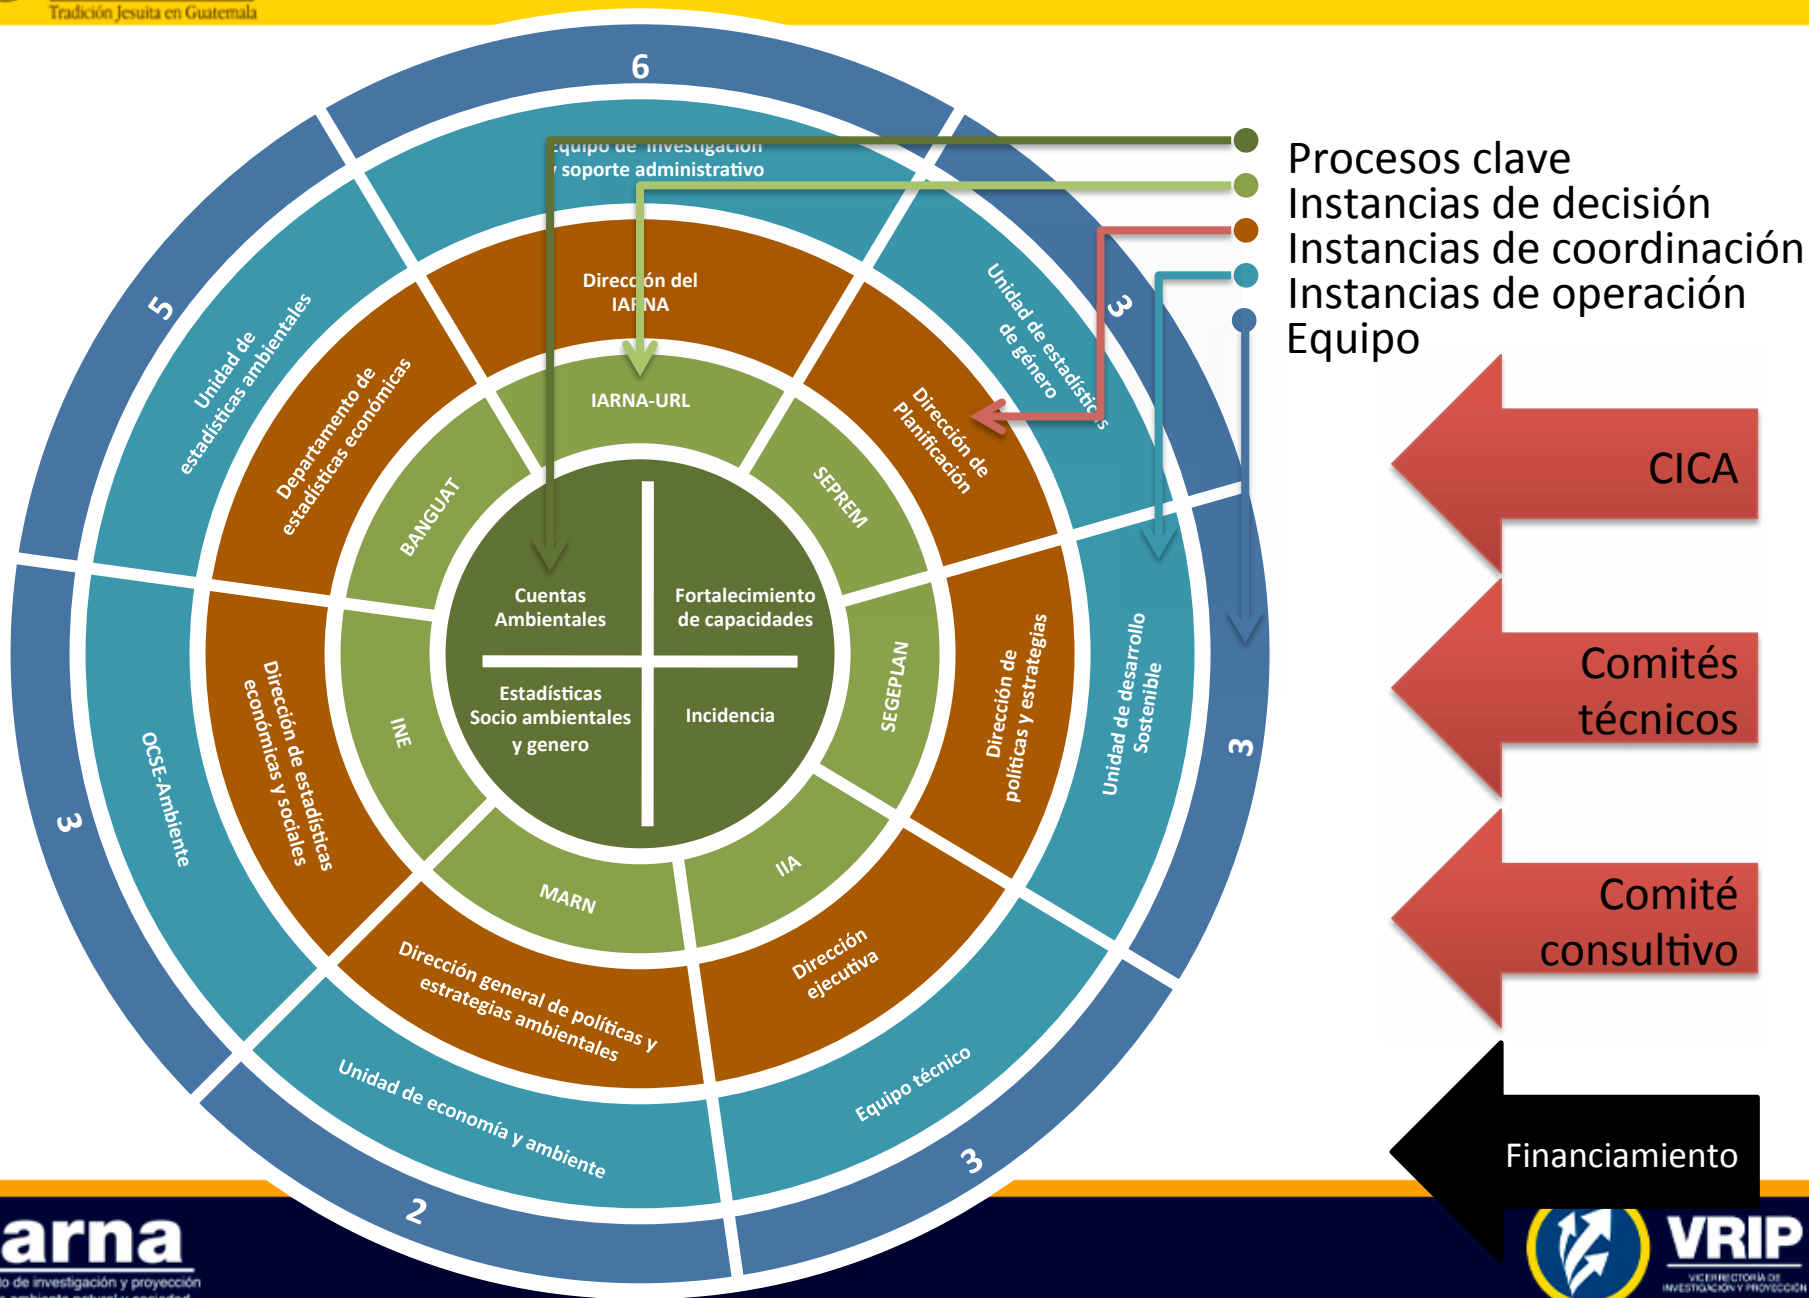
Tradición Jesuita en Guatemala

6
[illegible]quipo de investigación
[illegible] soporte administrativo
Direcc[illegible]ón del IA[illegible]NA
IARNA-URL
5
Unidad de estadísticas ambientales
Departamento de estadísticas económicas
BANGUAT
Unidad de estadísticas de género
3
Dirección de Planificación
SEPREM
Cuentas Ambientales
Fortalecimiento de capacidades
Estadísticas Socio ambientales y genero
Incidencia
3
OCSE-Ambiente
Dirección de estadísticas económicas y sociales
INE
SEGEPLAN
Dirección de políticas y estrategias
Unidad de desarrollo Sostenible
3
MARN
IIA
Dirección general de políticas y estrategias ambientales
Dirección ejecutiva
Unidad de economía y ambiente
Equipo técnico
2
3

Procesos clave
Instancias de decisión
Instancias de coordinación
Instancias de operación
Equipo

CICA
Comités técnicos
Comité consultivo
Financiamiento

arna
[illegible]o de investigación y proyección
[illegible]

VRIP
VICERRECTORÍA DE INVESTIGACIÓN Y PROYECCIÓN